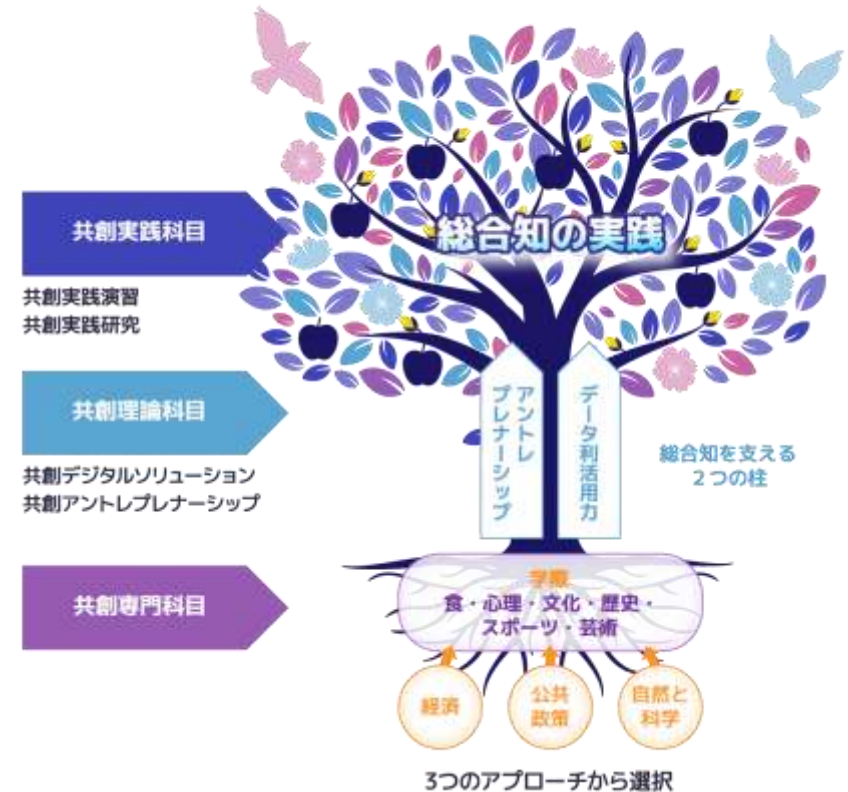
共創実践科目

共創実践演習
共創実践研究

総合知の実践

共創理論科目

共創デジタルソリューション
共創アントレプレナーシップ

アントレプレナーシップ

データ利活用力

総合知を支える
２つの柱

共創専門科目

学際
食・心理・文化・歴史・スポーツ・芸術

経済

公共政策

自然と科学

3つのアプローチから選択